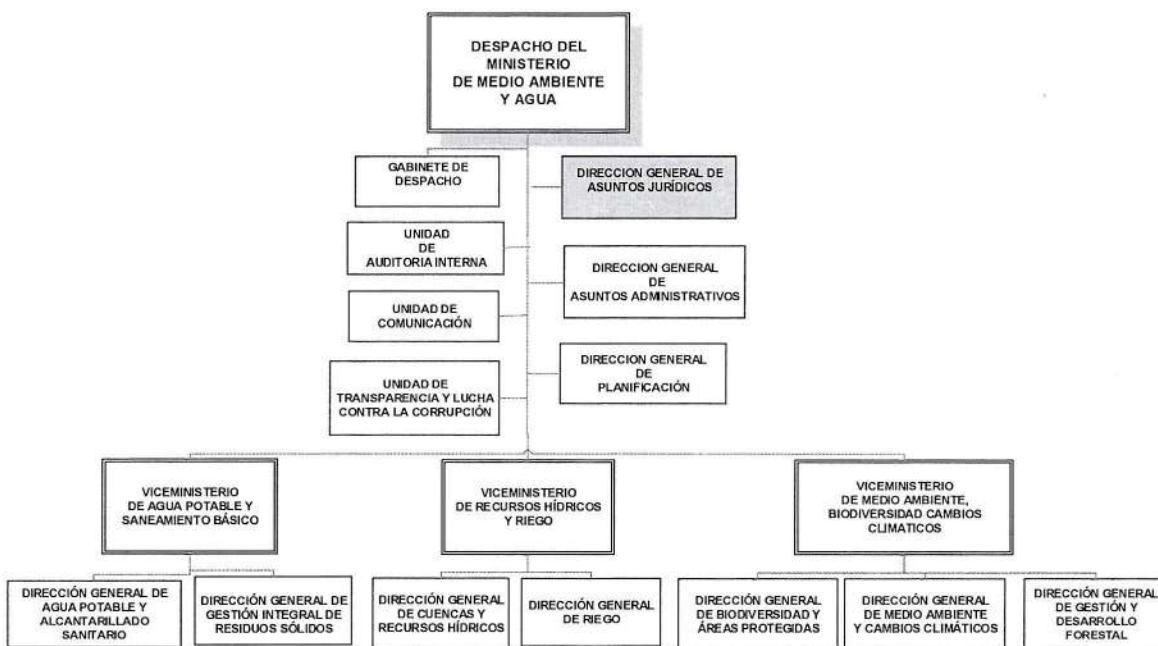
DESPACHO DEL MINISTERIO DE MEDIO AMBIENTE Y AGUA

GABINETE DE DESPACHO

DIRECCION GENERAL DE ASUNTOS JURÍDICOS

UNIDAD DE AUDITORIA INTERNA

DIRECCION GENERAL DE ASUNTOS ADMINISTRATIVOS

UNIDAD DE COMUNICACIÓN

DIRECCION GENERAL DE PLANIFICACIÓN

UNIDAD DE TRANSPARENCIA Y LUCHA CONTRA LA CORRUPCIÓN

VICEMINISTERIO DE AGUA POTABLE Y SANEAMIENTO BÁSICO

VICEMINISTERIO DE RECURSOS HÍDRICOS Y RIEGO

VICEMINISTERIO DE MEDIO AMBIENTE, BIODIVERSIDAD CAMBIOS CLIMATICOS

DIRECCIÓN GENERAL DE AGUA POTABLE Y ALCANTARILLADO SANITARIO

DIRECCIÓN GENERAL DE GESTIÓN INTEGRAL DE RESIDUOS SÓLIDOS

DIRECCIÓN GENERAL DE CUENCAS Y RECURSOS HÍDRICOS

DIRECCIÓN GENERAL DE RIEGO

DIRECCIÓN GENERAL DE BIODIVERSIDAD Y ÁREAS PROTEGIDAS

DIRECCIÓN GENERAL DE MEDIO AMBIENTE Y CAMBIOS CLIMÁTICOS

DIRECCIÓN GENERAL DE GESTIÓN Y DESARROLLO FORESTAL